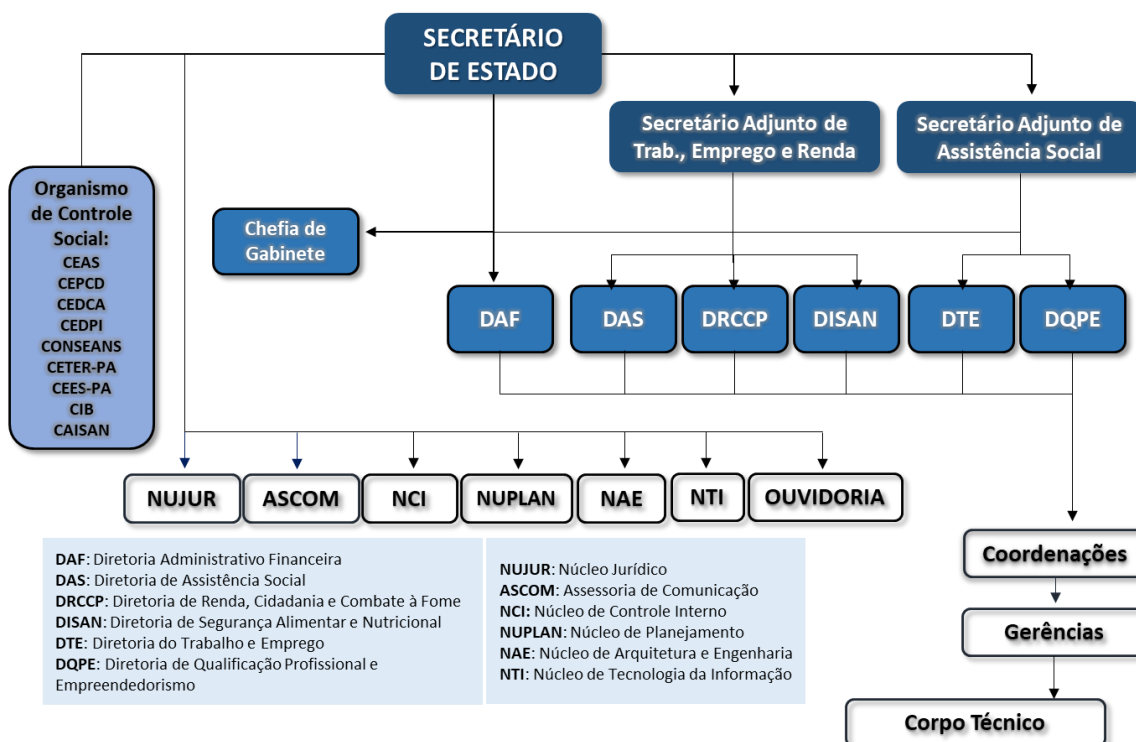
SECRETÁRIO DE ESTADO

Secretário Adjunto de Trab., Emprego e Renda

Secretário Adjunto de Assistência Social

Organismo de Controle Social:
CEAS
CEPCD
CEDCA
CEDPI
CONSEANS
CETER-PA
CEES-PA
CIB
CAISAN

Chefia de Gabinete

DAF

DAS

DRCCP

DISAN

DTE

DQPE

NUJUR

ASCOM

NCI

NUPLAN

NAE

NTI

OUVIDORIA

Coordenações

Gerências

Corpo Técnico

DAF: Diretoria Administrativo Financeira
DAS: Diretoria de Assistência Social
DRCCP: Diretoria de Renda, Cidadania e Combate à Fome
DISAN: Diretoria de Segurança Alimentar e Nutricional
DTE: Diretoria do Trabalho e Emprego
DQPE: Diretoria de Qualificação Profissional e Empreendedorismo

NUJUR: Núcleo Jurídico
ASCOM: Assessoria de Comunicação
NCI: Núcleo de Controle Interno
NUPLAN: Núcleo de Planejamento
NAE: Núcleo de Arquitetura e Engenharia
NTI: Núcleo de Tecnologia da Informação